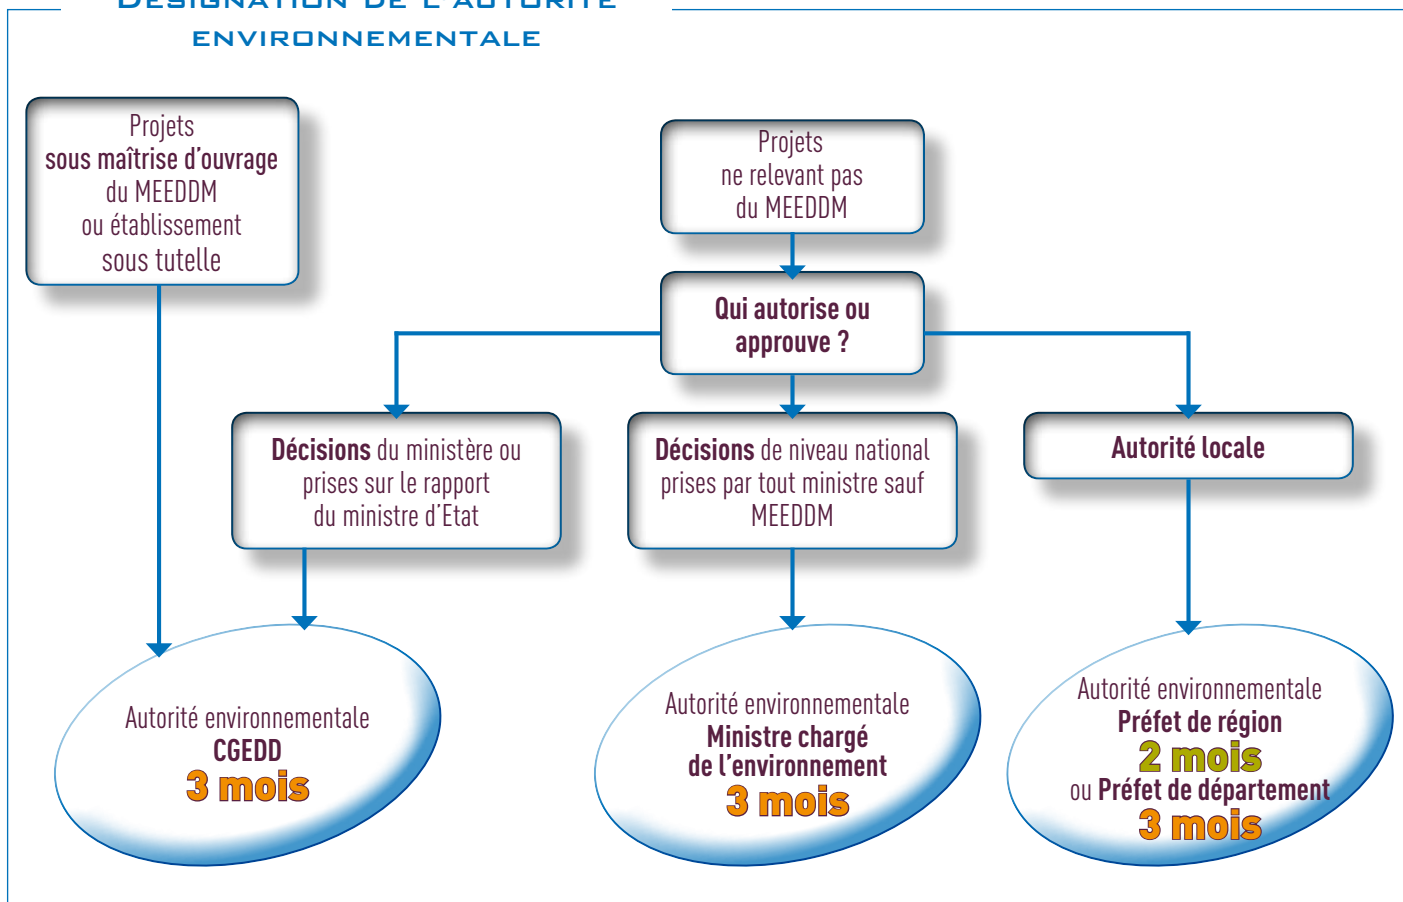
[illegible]
ENVIRONNEMENTALE

Projets sous maîtrise d'ouvrage du MEEDDM ou établissement sous tutelle

Projets ne relevant pas du MEEDDM

Qui autorise ou approuve ?

Décisions du ministère ou prises sur le rapport du ministre d'Etat

Décisions de niveau national prises par tout ministre sauf MEEDDM

Autorité locale

Autorité environnementale
CGEDD
3 mois

Autorité environnementale
Ministre chargé de l'environnement
3 mois

Autorité environnementale
Préfet de région
2 mois
ou Préfet de département
3 mois